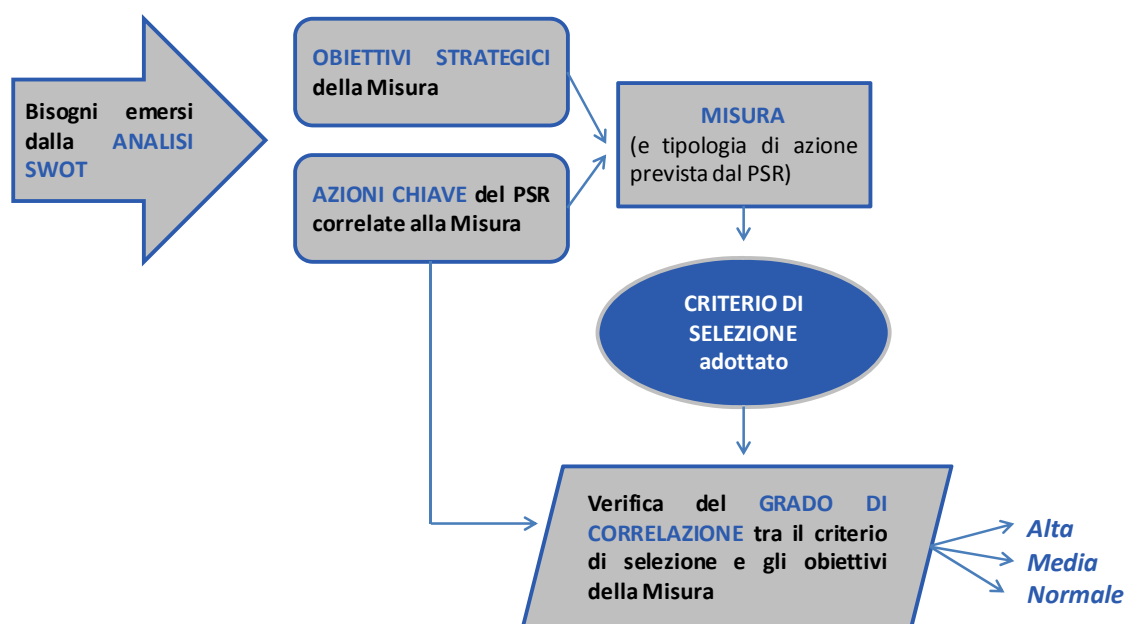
Bisogni emersi dalla ANALISI SWOT

OBIETTIVI STRATEGICI della Misura

AZIONI CHIAVE del PSR correlate alla Misura

MISURA
(e tipologia di azione prevista dal PSR)

CRITERIO DI SELEZIONE adottato

Verifica del GRADO DI CORRELAZIONE tra il criterio di selezione e gli obiettivi della Misura

Alta
Media
Normale